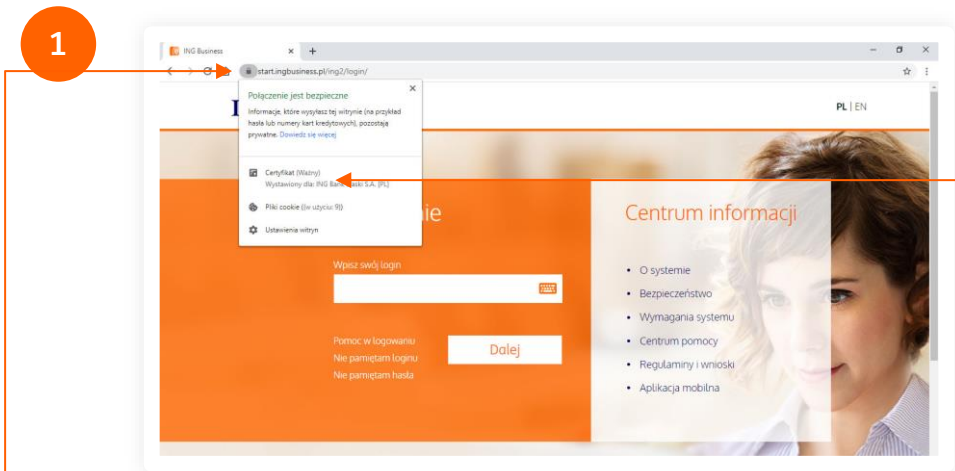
1

ING Business ×
start.ingbusiness.pl/ing2/login/

Połączenie jest bezpieczne
Informacje, które wysyłasz tej witrynie (na przykład hasła lub numery kart kredytowych), pozostają prywatne. Dowiedz się więcej

Certyfikat (Ważny)
Wystawiony dla: ING Bank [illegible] S.A. [PL]

Pliki cookie (9 w użyciu)

Ustawienia witryn

PL | EN

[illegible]nie

Wpisz swój login

Pomoc w logowaniu
Nie pamiętam loginu
Nie pamiętam hasła

Dalej

Centrum informacji

• O systemie
• Bezpieczeństwo
• Wymagania systemu
• Centrum pomocy
• Regulaminy i wnioski
• Aplikacja mobilna